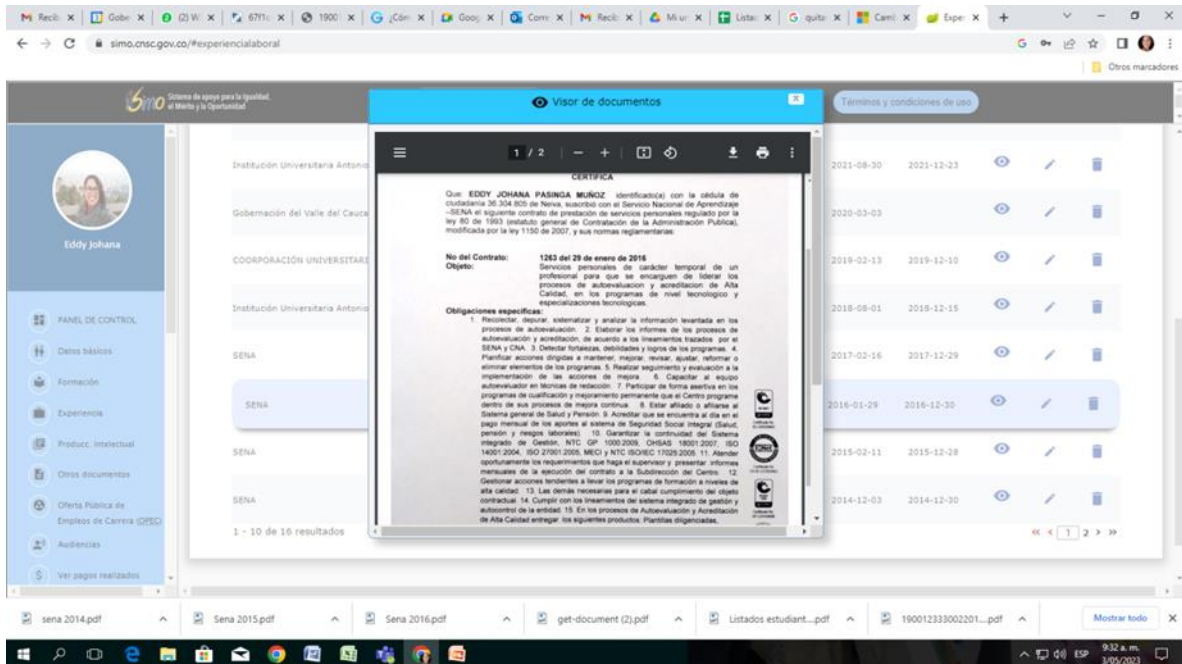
M Recib × | Gobe × | (2) W × | 67f1c × | 1900 × | G ¿Cóm × | Goog × | Corre × | M Recib × | Mi ur × | Listac × | G quita × | Cami × | Exper × | +

simo.cnsc.gov.co/#experiencialaboral

Otros marcadores

Simo Sistema de apoyo para la Igualdad, el Mérito y la Oportunidad

Visor de documentos

Términos y condiciones de uso

Eddy Johana

PANEL DE CONTROL
Datos básicos
Formación
Experiencia
Producc. intelectual
Otros documentos
Oferta Pública de Empleos de Carrera (OPEC)
Audiencias
Ver pagos realizados

1 / 2

CERTIFICA

Que EDDY JOHANA PASINGA MUÑOZ identificado(a) con la cédula de ciudadanía 36.304.805 de Neiva, suscribió con el Servicio Nacional de Aprendizaje –SENA el siguiente contrato de prestación de servicios personales regulado por la ley 80 de 1993 (estatuto general de Contratación de la Administración Publica), modificada por la ley 1150 de 2007, y sus normas reglamentarias:

No del Contrato: 1263 del 29 de enero de 2016
Objeto: Servicios personales de carácter temporal de un profesional para que se encarguen de liderar los procesos de autoevaluacion y acreditacion de Alta Calidad, en los programas de nivel tecnologico y especializaciones tecnologicas.

Obligaciones especificas:
1. Recolectar, depurar, sistematizar y analizar la información levantada en los procesos de autoevaluación. 2. Elaborar los informes de los procesos de autoevaluación y acreditación, de acuerdo a los lineamientos trazados por el SENA y CNA. 3. Detectar fortalezas, debilidades y logros de los programas. 4. Planificar acciones dirigidas a mantener, mejorar, revisar, ajustar, reformar o eliminar elementos de los programas. 5. Realizar seguimiento y evaluación a la implementación de las acciones de mejora. 6. Capacitar al equipo autoevaluador en técnicas de redacción. 7. Participar de forma asertiva en los programas de cualificación y mejoramiento permanente que el Centro programe dentro de sus procesos de mejora continua. 8. Estar afiliado o afiliarse al Sistema general de Salud y Pensión. 9. Acreditar que se encuentra al día en el pago mensual de los aportes al sistema de Seguridad Social Integral (Salud, pensión y riesgos laborales). 10. Garantizar la continuidad del Sistema integrado de Gestión, NTC GP 1000:2009, OHSAS 18001:2007, ISO 14001:2004, ISO 27001:2005, MECI y NTC ISO/IEC 17025:2005. 11. Atender oportunamente los requerimientos que haga el supervisor y presentar informes mensuales de la ejecución del contrato a la Subdirección del Centro. 12. Gestionar acciones tendientes a llevar los programas de formación a niveles de alta calidad. 13. Las demás necesarias para el cabal cumplimiento del objeto contractual. 14. Cumplir con los lineamientos del sistema integrado de gestión y autocontrol de la entidad. 15. En los procesos de Autoevaluación y Acreditación de Alta Calidad entregar los siguientes productos: Plantillas diligenciadas,

| | | | |
|---|---|---|---|
| Institución Universitaria Antonio | 2021-08-30 | 2021-12-23 |
| Gobernación del Valle del Cauca | 2020-03-03 | |
| CORPORACIÓN UNIVERSITARI | 2019-02-13 | 2019-12-10 |
| Institución Universitaria Antonio | 2018-08-01 | 2018-12-15 |
| SENA | 2017-02-16 | 2017-12-29 |
| SENA | 2016-01-29 | 2016-12-30 |
| SENA | 2015-02-11 | 2015-12-28 |
| SENA | 2014-12-03 | 2014-12-30 |

1 - 10 de 16 resultados

« ‹ 1 2 › »

sena 2014.pdf
Sena 2015.pdf
Sena 2016.pdf
get-document (2).pdf
Listados estudiant....pdf
190012333002201....pdf
Mostrar todo

ESP 9:32 a. m. 3/05/2023